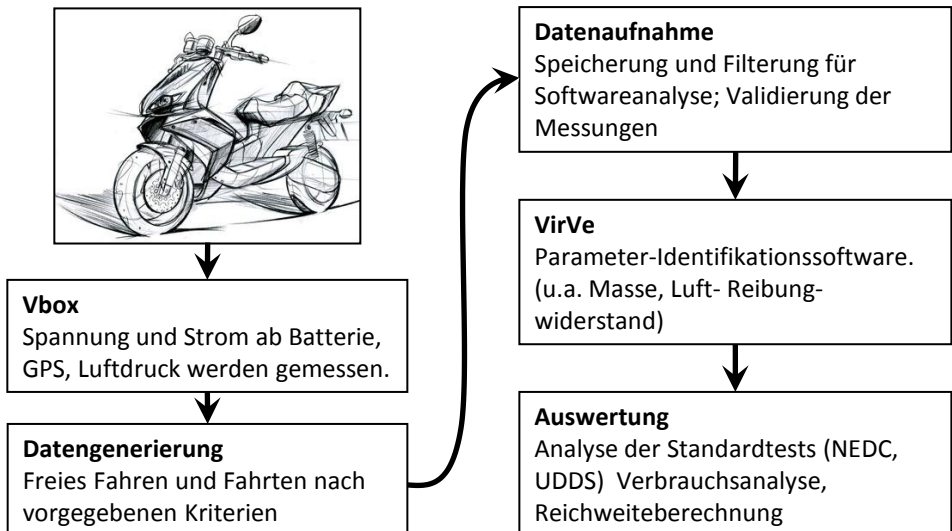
**Vbox**
Spannung und Strom ab Batterie, GPS, Luftdruck werden gemessen.

**Datengenerierung**
Freies Fahren und Fahrten nach vorgegebenen Kriterien

**Datenaufnahme**
Speicherung und Filterung für Softwareanalyse; Validierung der Messungen

**VirVe**
Parameter-Identifikationssoftware. (u.a. Masse, Luft- Reibung-widerstand)

**Auswertung**
Analyse der Standardtests (NEDC, UDDS) Verbrauchsanalyse, Reichweiteberechnung